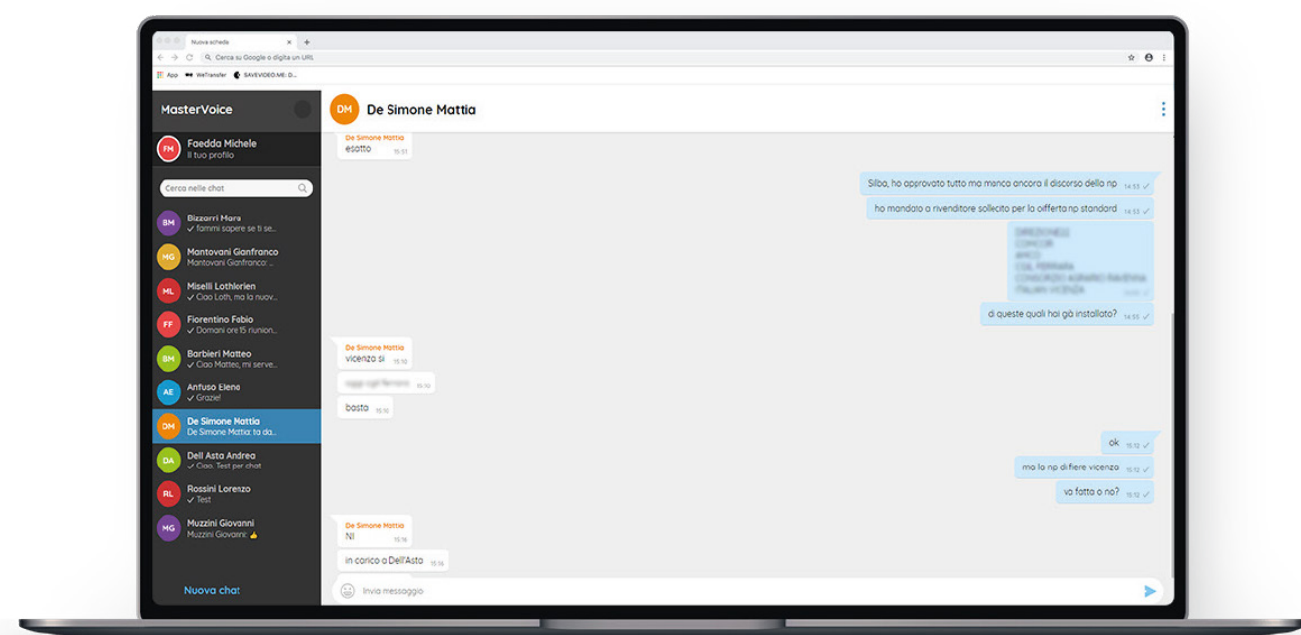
Nuova scheda ×
Cerca su Google o digita un URL
App WeTransfer SAVEVIDEO.ME: D...

MasterVoice

FM Faedda Michele
Il tuo profilo

Cerca nelle chat

BM Bizzarri Mara
✓ fammi sapere se ti se...

MG Mantovani Gianfranco
Mantovani Gianfranco: ...

ML Miselli Lothlorien
✓ Ciao Loth, ma la nuov...

FF Fiorentino Fabio
✓ Domani ore 15 riunion...

BM Barbieri Matteo
✓ Ciao Matteo, mi serve...

AE Antuso Elena
✓ Grazie!

DM De Simone Mattia
De Simone Mattia: ta da...

DA Dell Asta Andrea
✓ Ciao. Test per chat

RL Rossini Lorenzo
✓ Test

MG Muzzini Giovanni
Muzzini Giovanni: 👍

Nuova chat

DM De Simone Mattia

De Simone Mattia
esatto 15:51

Silba, ho approvato tutto ma manca ancora il discorso della np 14:53 ✓

ho mandato a rivenditore sollecito per la offerta np standard 14:53 ✓

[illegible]

di queste quali hai già installato? 14:55 ✓

De Simone Mattia
vicenza si 15:10

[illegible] 15:10

basta 15:10

ok 15:12 ✓

ma la np di fiere vicenza 15:12 ✓

va fatta o no? 15:12 ✓

De Simone Mattia
NI 15:16

in carico a Dell'Asta 15:16

Invia messaggio